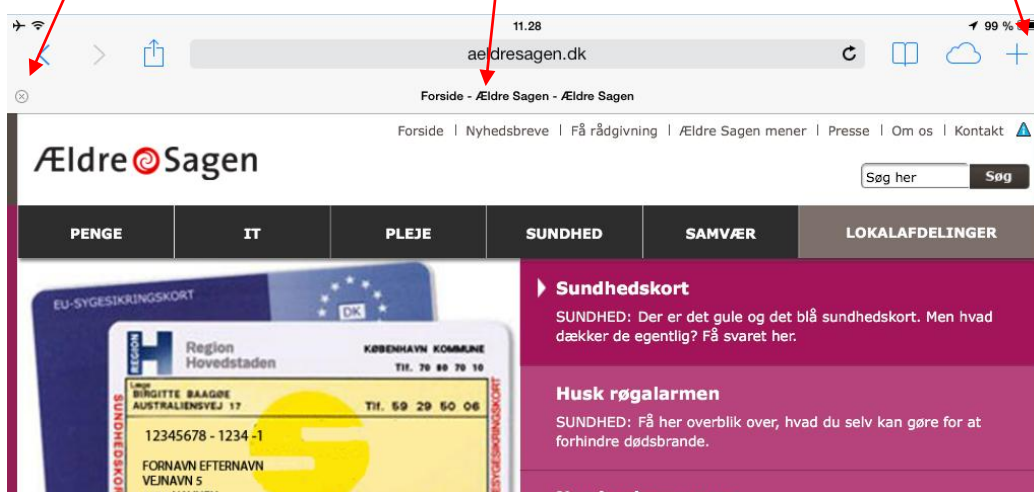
11.28

99 %

aeldresagen.dk

Forside - Ældre Sagen - Ældre Sagen

Forside | Nyhedsbreve | Få rådgivning | Ældre Sagen mener | Presse | Om os | Kontakt

Ældre Sagen

Søg her Søg

PENGE | IT | PLEJE | SUNDHED | SAMVÆR | LOKALAFDELINGER

EU-SYGESIKRINGSKORT

DK

REGION H Region Hovedstaden

KØBENHAVN KOMMUNE Tlf. 70 80 70 10

Læge BIRGITTE BAAGØE AUSTRALIENSVEJ 17 Tlf. 59 29 50 06

SUNDHEDSKORT

12345678 - 1234 -1

FORNAVN EFTERNAVN VEJNAVN 5

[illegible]

SYGESIKRINGSKORT

Sundhedskort

SUNDHED: Der er det gule og det blå sundhedskort. Men hvad dækker de egentlig? Få svaret her.

Husk røgalarmen

SUNDHED: Få her overblik over, hvad du selv kan gøre for at forhindre dødsbrande.

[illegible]